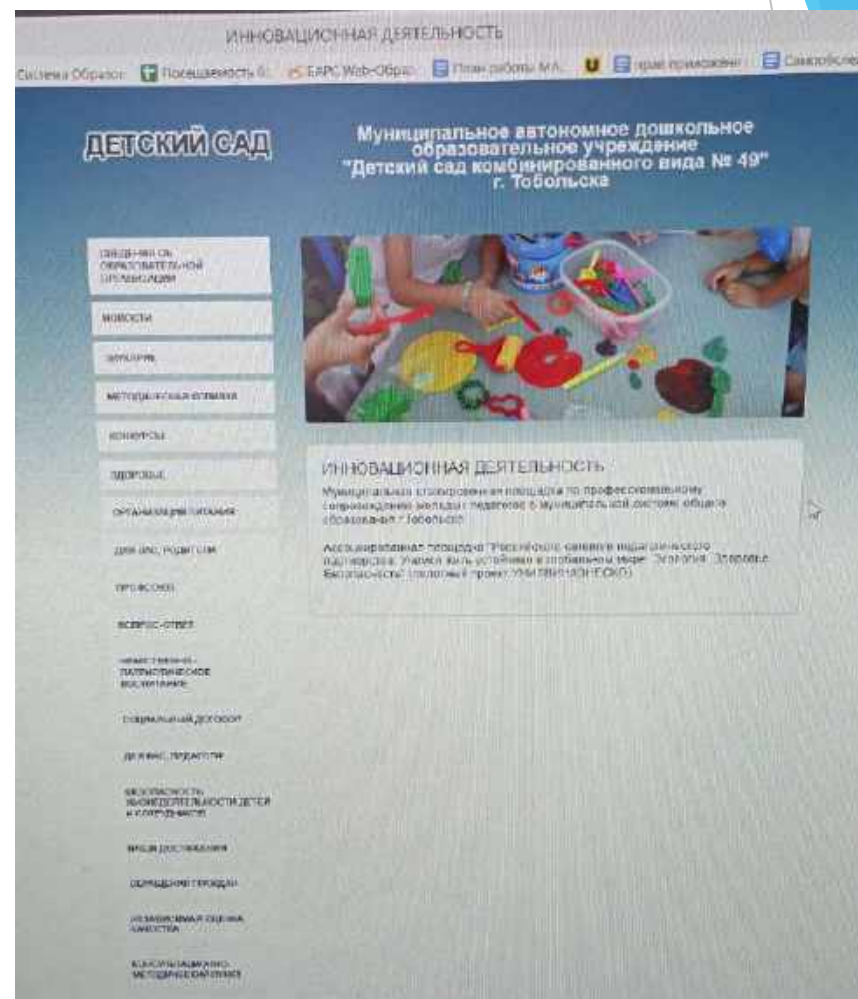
ИННОВАЦИОННАЯ ДЕЯТЕЛЬНОСТЬ

Система Образов... Посещаемость б... ЕАРС Web-Образ... План работы МА... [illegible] Самообсле...

ДЕТСКИЙ САД

Муниципальное автономное дошкольное образовательное учреждение "Детский сад комбинированного вида № 49" г. Тобольска

СВЕДЕНИЯ ОБ ОБРАЗОВАТЕЛЬНОЙ ОРГАНИЗАЦИИ

НОВОСТИ

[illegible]

МЕТОДИЧЕСКАЯ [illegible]

КОНКУРСЫ

ЗДОРОВЬЕ

ОРГАНИЗАЦИЯ ПИТАНИЯ

ДЛЯ ВАС, РОДИТЕЛИ

ПРОФСОЮЗ

ВОПРОС-ОТВЕТ

НРАВСТВЕННО-ПАТРИОТИЧЕСКОЕ ВОСПИТАНИЕ

СОЦИАЛЬНЫЙ ДОГОВОР

ДЛЯ ВАС, ПЕДАГОГИ

БЕЗОПАСНОСТЬ ЖИЗНЕДЕЯТЕЛЬНОСТИ ДЕТЕЙ И СОТРУДНИКОВ

НАШИ ДОСТИЖЕНИЯ

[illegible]

НЕЗАВИСИМАЯ ОЦЕНКА КАЧЕСТВА

КОНСУЛЬТАЦИОННО-МЕТОДИЧЕСКИЙ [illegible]

ИННОВАЦИОННАЯ ДЕЯТЕЛЬНОСТЬ

Муниципальная стажировочная площадка по профессиональному сопровождению молодых педагогов в муниципальной системе общего образования г. Тобольска

Ассоциированная площадка "Российского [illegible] педагогического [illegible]. Учимся жить устойчиво в глобальном мире: Экология. Здоровье. Безопасность" (сетевой проект ЮНЕСКО)